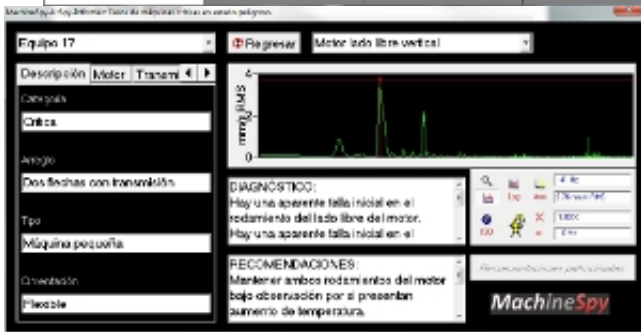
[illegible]

Equipo 17

Regresar

Motor lado libre vertical

Descripción | Motor | Transmi

Categoría

Crítica

Arreglo

Dos flechas con transmisión

Tipo

Máquina pequeña

Orientación

Flexible

mm/s RMS

2

1

0

DIAGNÓSTICO:
Hay una aparente falla inicial en el rodamiento del lado libre del motor.
Hay una aparente falla inicial en el

RECOMENDACIONES:
Mantener ambos rodamientos del motor bajo observación por si presentan aumento de temperatura.

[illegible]

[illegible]

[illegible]

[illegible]

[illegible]

MachineSpy